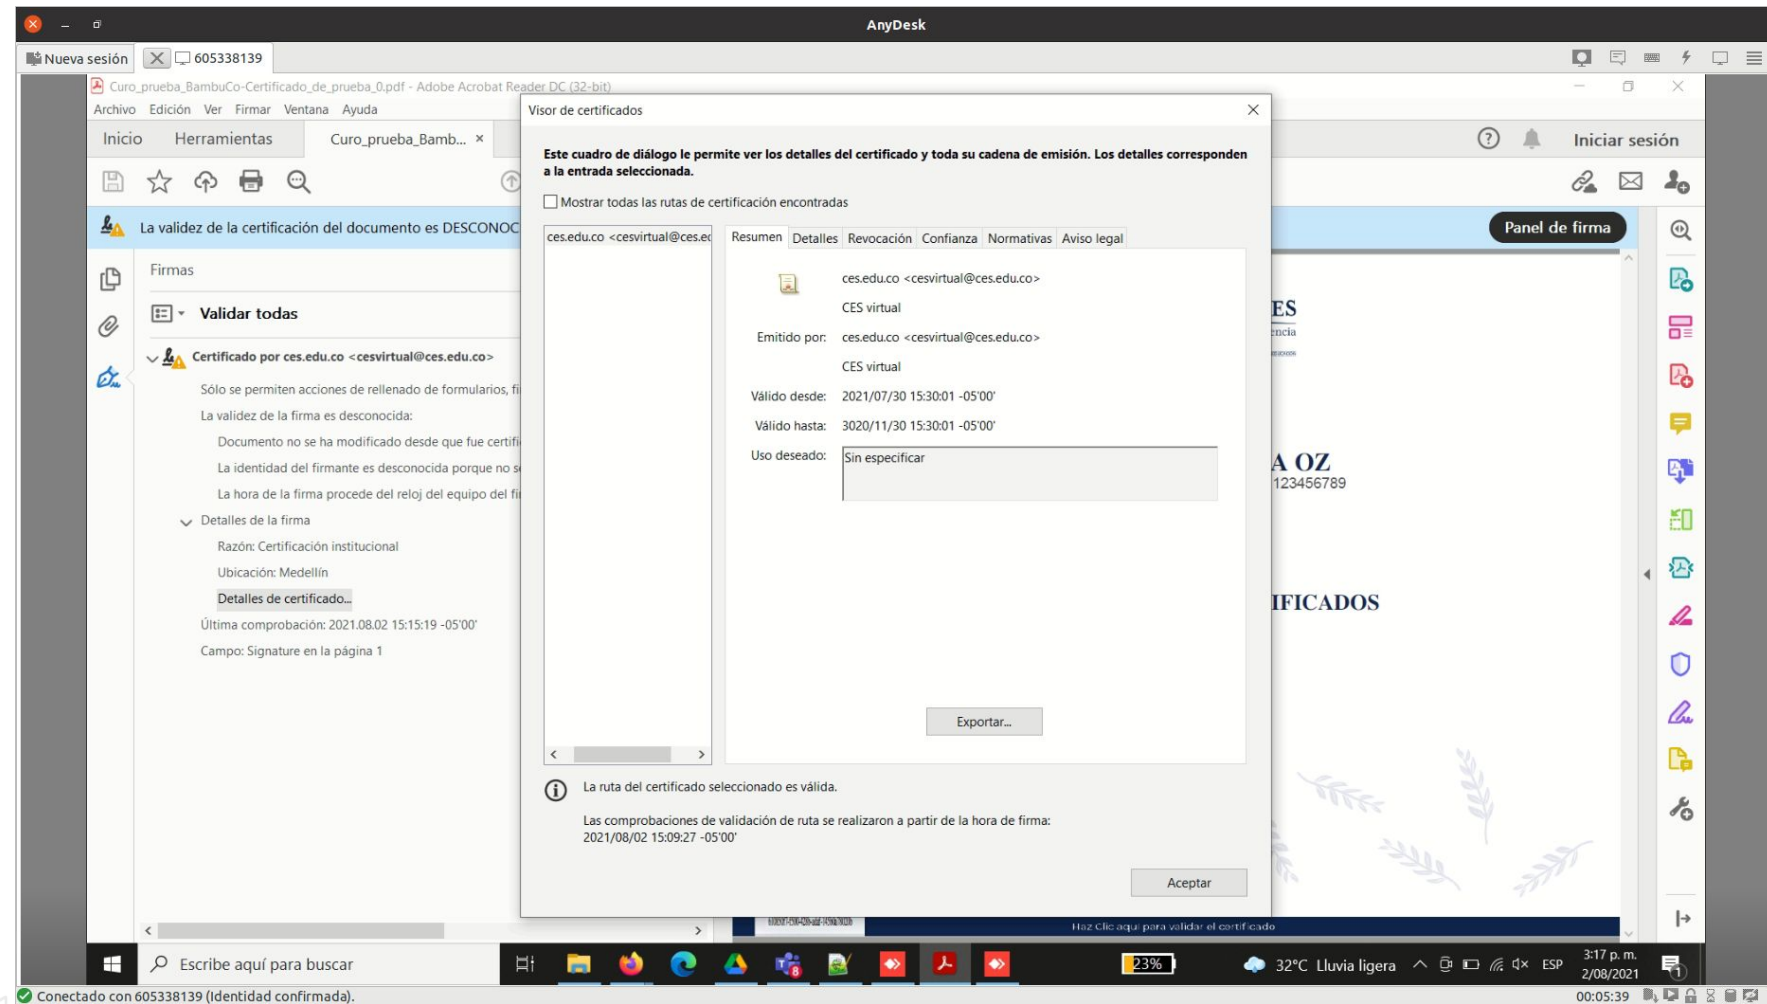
AnyDesk

Nueva sesión 605338139

Curo_prueba_BambuCo-Certificado_de_prueba_0.pdf - Adobe Acrobat Reader DC (32-bit)

Archivo Edición Ver Firmar Ventana Ayuda

Inicio Herramientas Curo_prueba_Bamb... ×

Iniciar sesión

La validez de la certificación del documento es DESCONOC

Panel de firma

Firmas

Validar todas

Certificado por ces.edu.co <cesvirtual@ces.edu.co>

Sólo se permiten acciones de rellenado de formularios, fi

La validez de la firma es desconocida:

Documento no se ha modificado desde que fue certifi

La identidad del firmante es desconocida porque no s

La hora de la firma procede del reloj del equipo del fi

Detalles de la firma

Razón: Certificación institucional

Ubicación: Medellín

Detalles de certificado...

Última comprobación: 2021.08.02 15:15:19 -05'00'

Campo: Signature en la página 1

Visor de certificados

Este cuadro de diálogo le permite ver los detalles del certificado y toda su cadena de emisión. Los detalles corresponden a la entrada seleccionada.

Mostrar todas las rutas de certificación encontradas

ces.edu.co <cesvirtual@ces.ec

Resumen Detalles Revocación Confianza Normativas Aviso legal

ces.edu.co <cesvirtual@ces.edu.co>

CES virtual

Emitido por: ces.edu.co <cesvirtual@ces.edu.co>

CES virtual

Válido desde: 2021/07/30 15:30:01 -05'00'

Válido hasta: 3020/11/30 15:30:01 -05'00'

Uso deseado: Sin especificar

Exportar...

La ruta del certificado seleccionado es válida.

Las comprobaciones de validación de ruta se realizaron a partir de la hora de firma: 2021/08/02 15:09:27 -05'00'

Aceptar

ES
encia

A OZ
123456789

IFICADOS

Haz Clic aquí para validar el certificado

Escribe aquí para buscar

23%

32°C Lluvia ligera ESP 3:17 p. m. 2/08/2021

Conectado con 605338139 (Identidad confirmada).

00:05:39